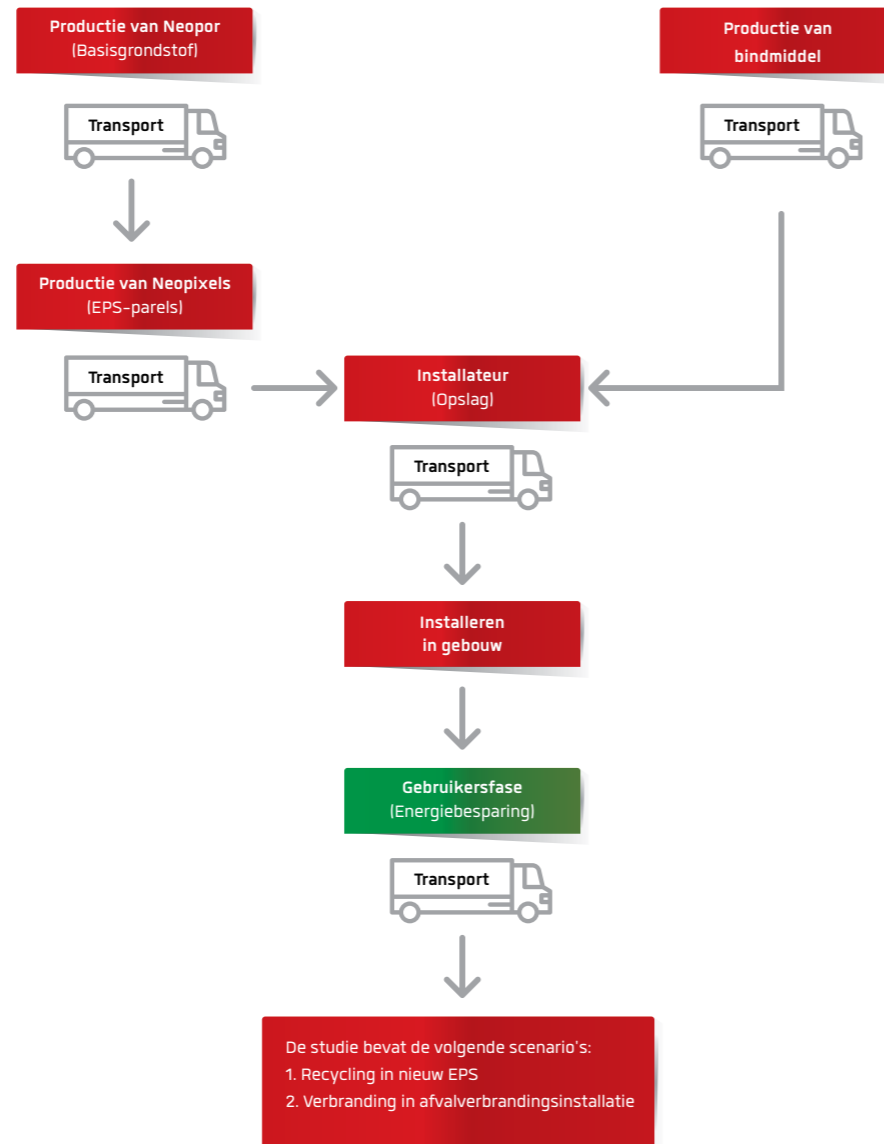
Productie van Neopor
(Basisgrondstof)

Productie van bindmiddel

Transport

Transport

Productie van Neopixels
(EPS-parels)

Transport

Installateur
(Opslag)

Transport

Installeren in gebouw

Gebruikersfase
(Energiebesparing)

Transport

De studie bevat de volgende scenario's:
1. Recycling in nieuw EPS
2. Verbranding in afvalverbrandingsinstallatie